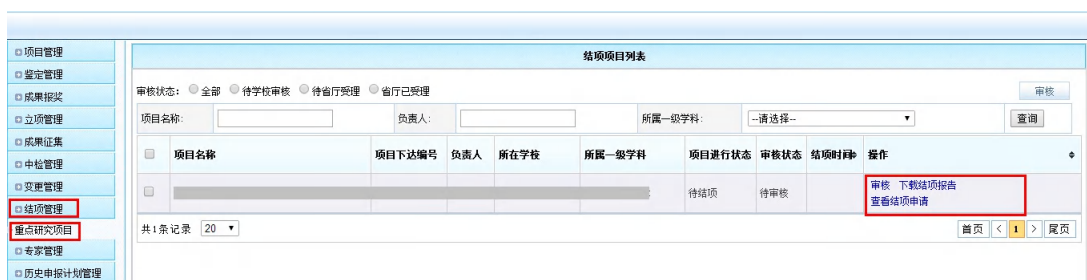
项目管理
鉴定管理
成果报奖
立项管理
成果征集
中检管理
变更管理
结项管理
重点研究项目
专家管理
历史申报计划管理

结项项目列表

审核状态： 全部 待学校审核 待省厅受理 省厅已受理

审核

项目名称: 负责人: 所属一级学科: --请选择-- 查询

| | 项目名称 | 项目下达编号 | 负责人 | 所在学校 | 所属一级学科 | 项目进行状态 | 审核状态 | 结项时间 | 操作 |
|---|---|---|---|---|---|---|---|---|---|
| | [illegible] | | | | | 待结项 | 待审核 | | 审核 下载结项报告 查看结项申请 |

共1条记录 20

首页 < 1 > 尾页